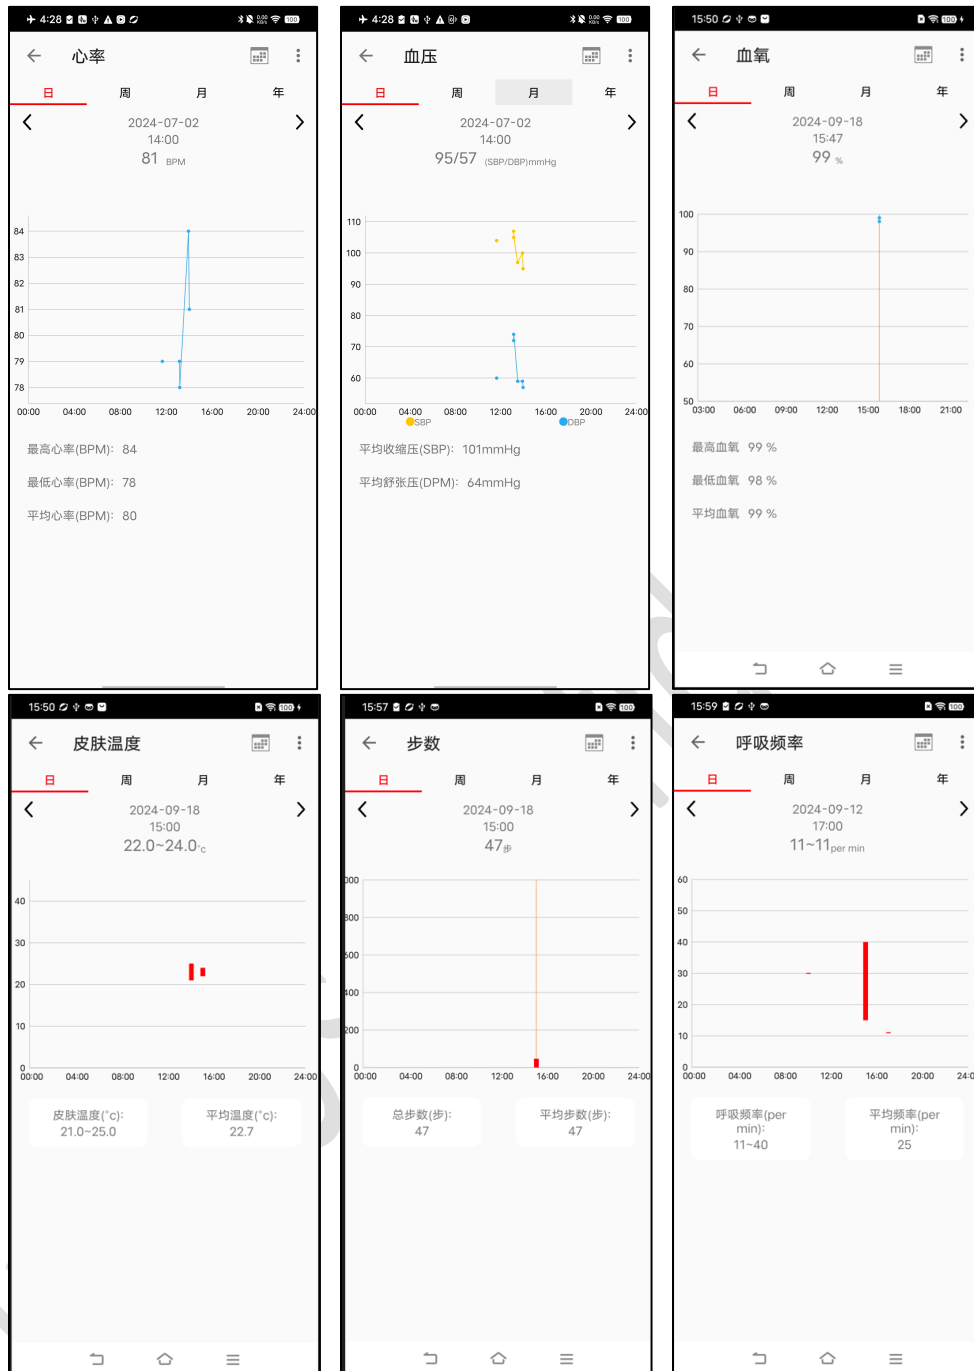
4:28

心率

日 周 月 年

2024-07-02
14:00
81 BPM

84
83
82
81
80
79
78
00:00 04:00 08:00 12:00 16:00 20:00 24:00

最高心率(BPM): 84

最低心率(BPM): 78

平均心率(BPM): 80

4:28

血压

日 周 月 年

2024-07-02
14:00
95/57 (SBP/DBP)mmHg

110
100
90
80
70
60
00:00 04:00 08:00 12:00 16:00 20:00 24:00
SBP DBP

平均收缩压(SBP): 101mmHg

平均舒张压(DPM): 64mmHg

15:50

血氧

日 周 月 年

2024-09-18
15:47
99 %

100
90
80
70
60
50
03:00 06:00 09:00 12:00 15:00 18:00 21:00

最高血氧 99 %

最低血氧 98 %

平均血氧 99 %

15:50

皮肤温度

日 周 月 年

2024-09-18
15:00
22.0~24.0°c

40
30
20
10
0
00:00 04:00 08:00 12:00 16:00 20:00 24:00

皮肤温度(°c):
21.0~25.0

平均温度(°c):
22.7

15:57

步数

日 周 月 年

2024-09-18
15:00
47步

000
800
600
400
200
0
00:00 04:00 08:00 12:00 16:00 20:00 24:00

总步数(步):
47

平均步数(步):
47

15:59

呼吸频率

日 周 月 年

2024-09-12
17:00
11~11per min

60
50
40
30
20
10
0
00:00 04:00 08:00 12:00 16:00 20:00 24:0

呼吸频率(per min):
11~40

平均频率(per min):
25